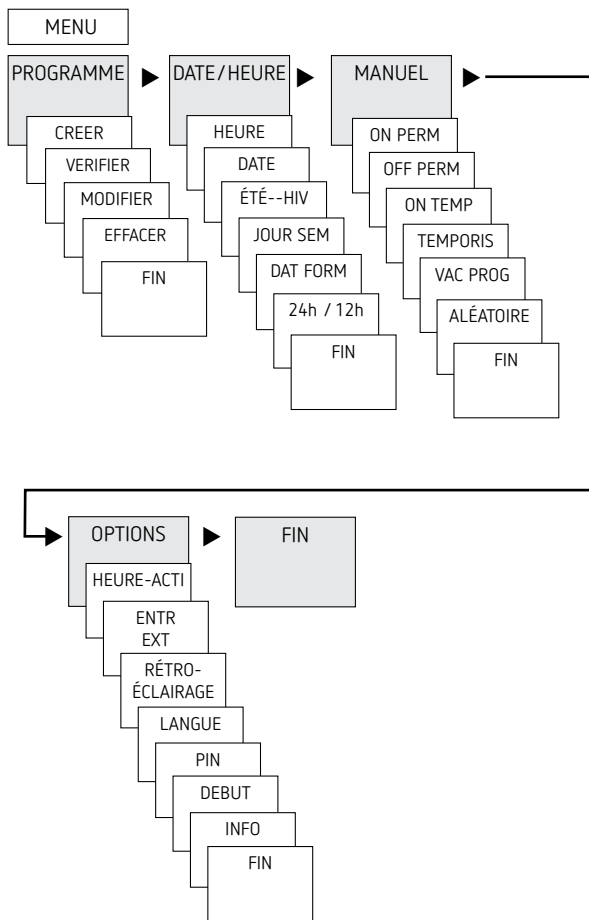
MENU

PROGRAMME
CREER
VERIFIER
MODIFIER
EFFACER
FIN

DATE/HEURE
HEURE
DATE
ÉTÉ--HIV
JOUR SEM
DAT FORM
24h / 12h
FIN

MANUEL
ON PERM
OFF PERM
ON TEMP
TEMPORIS
VAC PROG
ALÉATOIRE
FIN

OPTIONS
HEURE-ACTI
ENTR EXT
RÉTRO-ÉCLAIRAGE
LANGUE
PIN
DEBUT
INFO
FIN

FIN